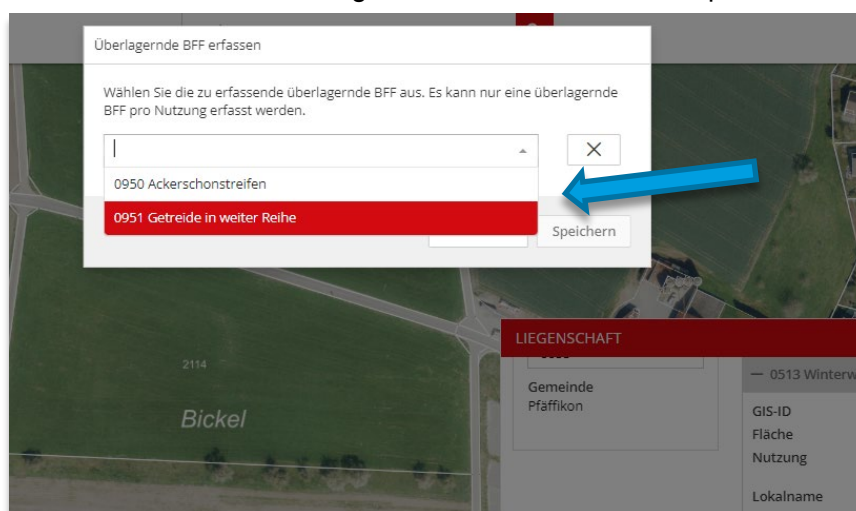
Überlagernde BFF erfassen

Wählen Sie die zu erfassende überlagernde BFF aus. Es kann nur eine überlagernde BFF pro Nutzung erfasst werden.

0950 Ackerschonstreifen

0951 Getreide in weiter Reihe

Speichern

LIEGENSCHAFT

Gemeinde
Pfäffikon

— 0513 Winterw

GIS-ID
Fläche
Nutzung

Lokalname

2114

Bickel